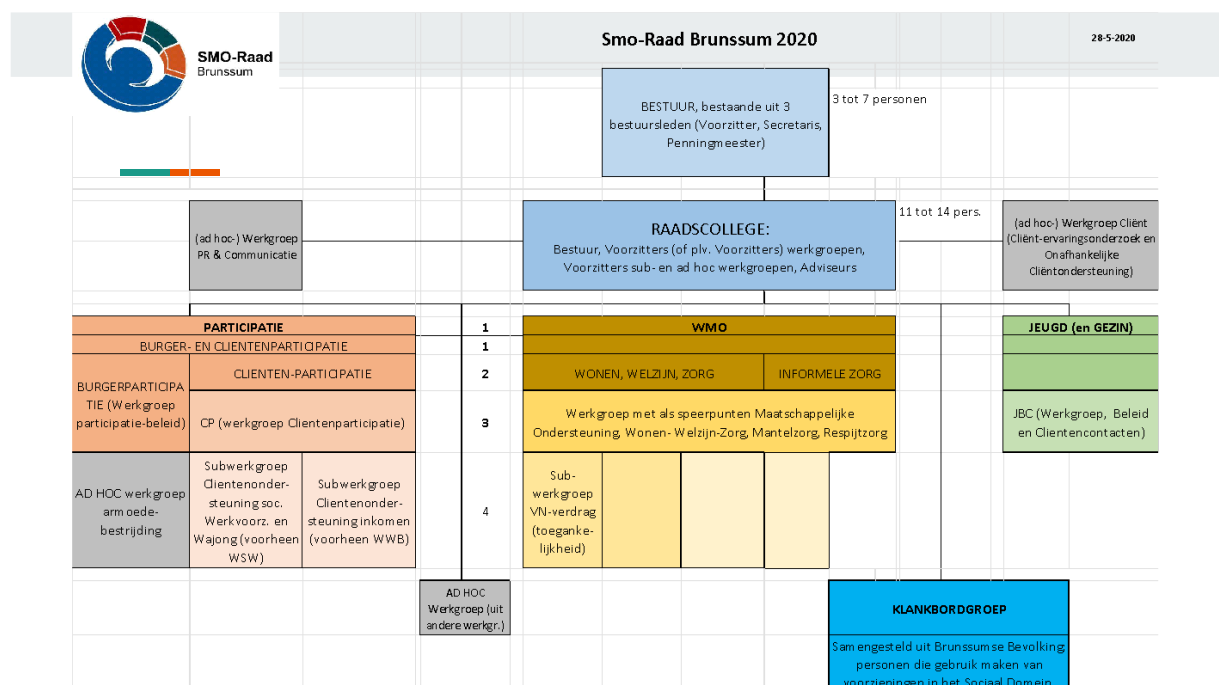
SMO-Raad
Brunssum

Smo-Raad Brunssum 2020

28-5-2020

BESTUUR, bestaande uit 3 bestuursleden (Voorzitter, Secretaris, Penningmeester)

3 tot 7 personen

(ad hoc-) Werkgroep PR & Communicatie

RAADSCOLLEGE:
Bestuur, Voorzitters (of plv. Voorzitters) werkgroepen, Voorzitters sub- en ad hoc werkgroepen, Adviseurs

11 tot 14 pers.

(ad hoc-) Werkgroep Cliënt (Cliënt-ervaringsonderzoek en Onafhankelijke Cliëntondersteuning)

PARTICIPATIE

1

WMO

JEUGD (en GEZIN)

BURGER- EN CLIENTENPARTICIPATIE

1

BURGERPARTICIPATIE (Werkgroep participatie-beleid)

CLIENTEN-PARTICIPATIE

2

WONEN, WELZIJN, ZORG

INFORMELE ZORG

CP (werkgroep Clientenparticipatie)

3

Werkgroep met als speerpunten Maatschappelijke Ondersteuning, Wonen- Welzijn-Zorg, Mantelzorg, Respijtzorg

JBC (Werkgroep, Beleid en Clientencontacten)

AD HOC werkgroep armoede-bestrijding

Subwerkgroep Clientenonder-steuning soc. Werkvoorz. en Wajong (voorheen WSW)

Subwerkgroep Clientenonder-steuning inkomen (voorheen WWB)

4

Sub-werkgroep VN-verdrag (toeganke-lijkheid)

AD HOC Werkgroep (uit andere werkgr.)

KLANKBORDGROEP

Samengesteld uit Brunssumse Bevolking, personen die gebruik maken van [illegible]